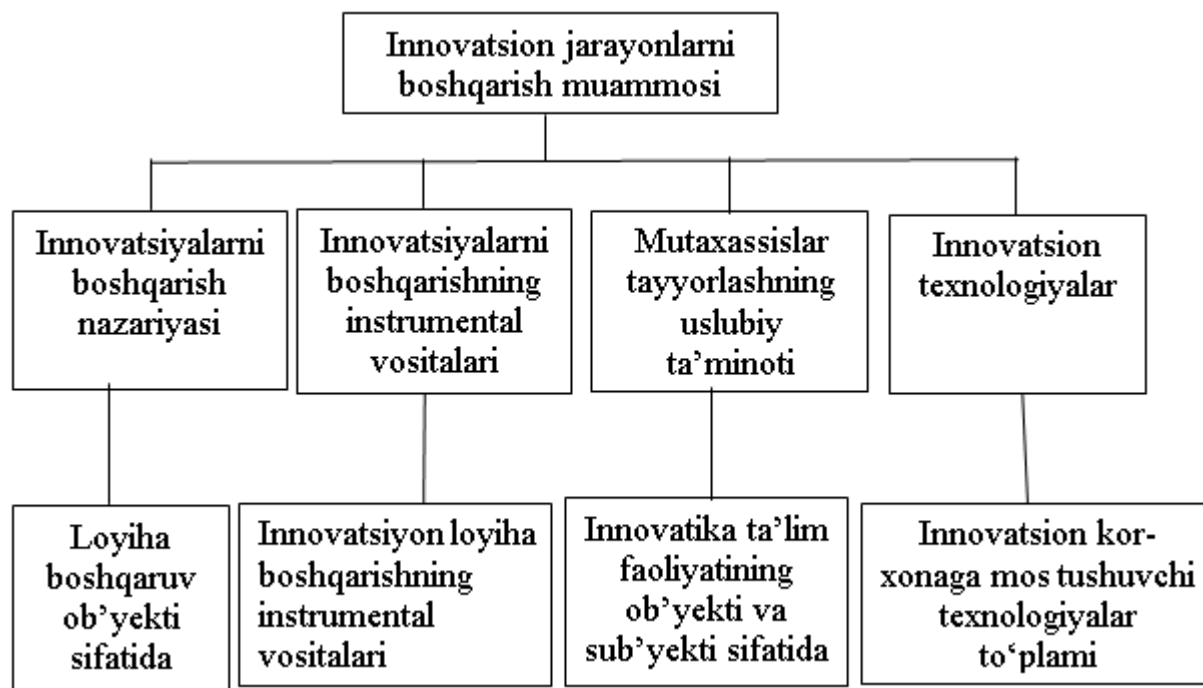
Innovatsion jarayonlarni boshqarish muammosi

Innovatsiyalarni boshqarish nazariyasi

Innovatsiyalarni boshqarishning instrumental vositalari

Mutaxassislar tayyorlashning uslubiy ta'minoti

Innovatsion texnologiyalar

Loyiha boshqaruv ob'yekti sifatida

Innovatsiyon loyiha boshqarishning instrumental vositalari

Innovatika ta'lim faoliyatining ob'yekti va sub'yekti sifatida

Innovatsion korxonaga mos tushuvchi texnologiyalar to'plami